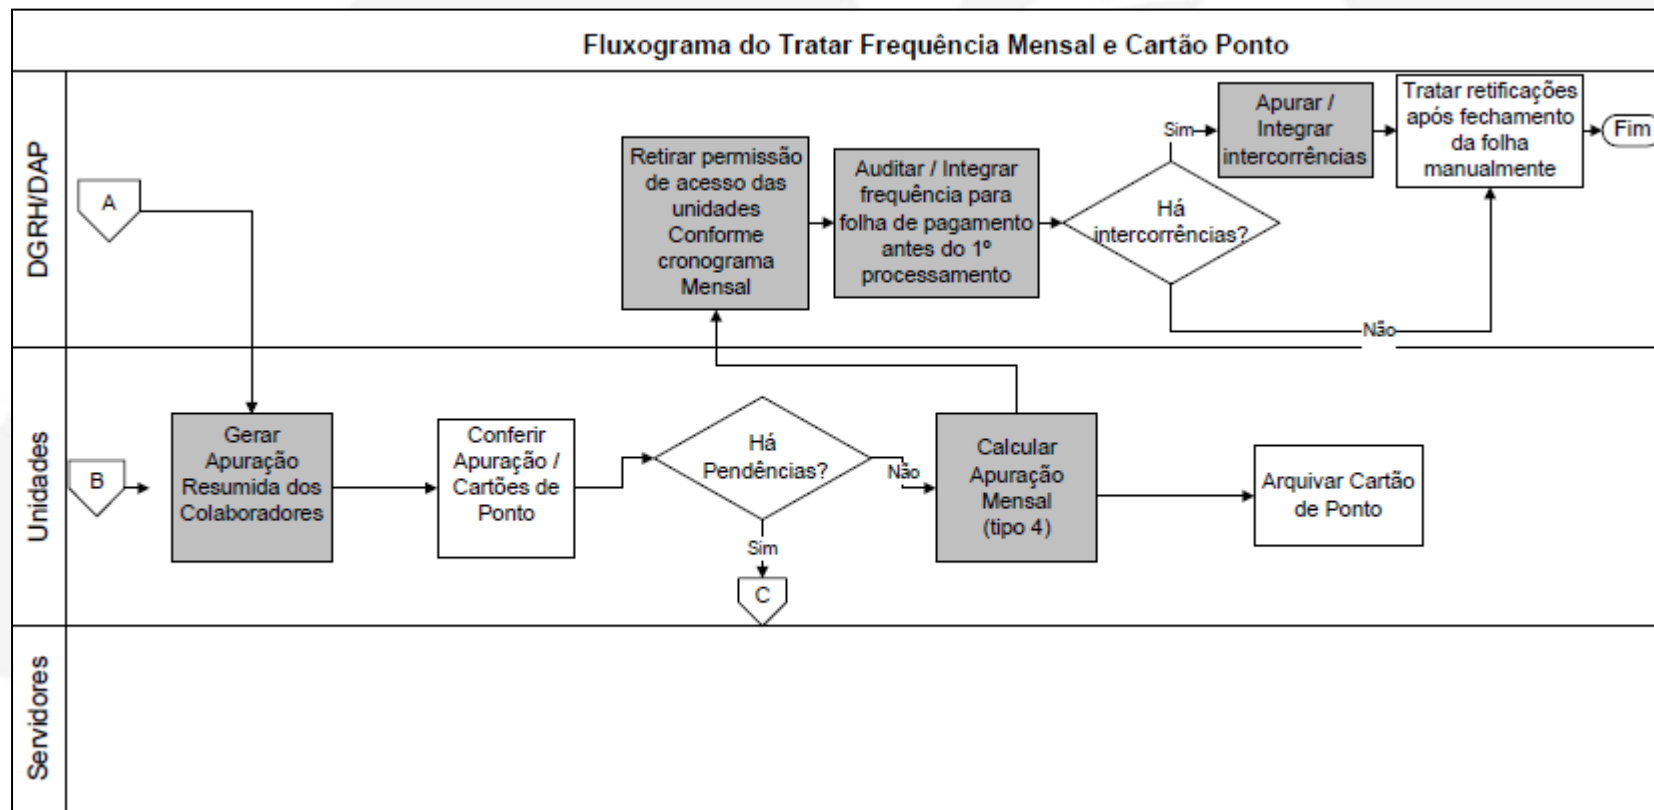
Fluxograma do Tratar Frequência Mensal e Cartão Ponto

DGRH/DAP

A

Retirar permissão de acesso das unidades Conforme cronograma Mensal

Auditar / Integrar frequência para folha de pagamento antes do 1º processamento

Há intercorrências?

Sim

Apurar / Integrar intercorrências

Tratar retificações após fechamento da folha manualmente

Fim

Não

Unidades

B

Gerar Apuração Resumida dos Colaboradores

Conferir Apuração / Cartões de Ponto

Há Pendências?

Não

Calcular Apuração Mensal (tipo 4)

Arquivar Cartão de Ponto

Sim

C

Servidores